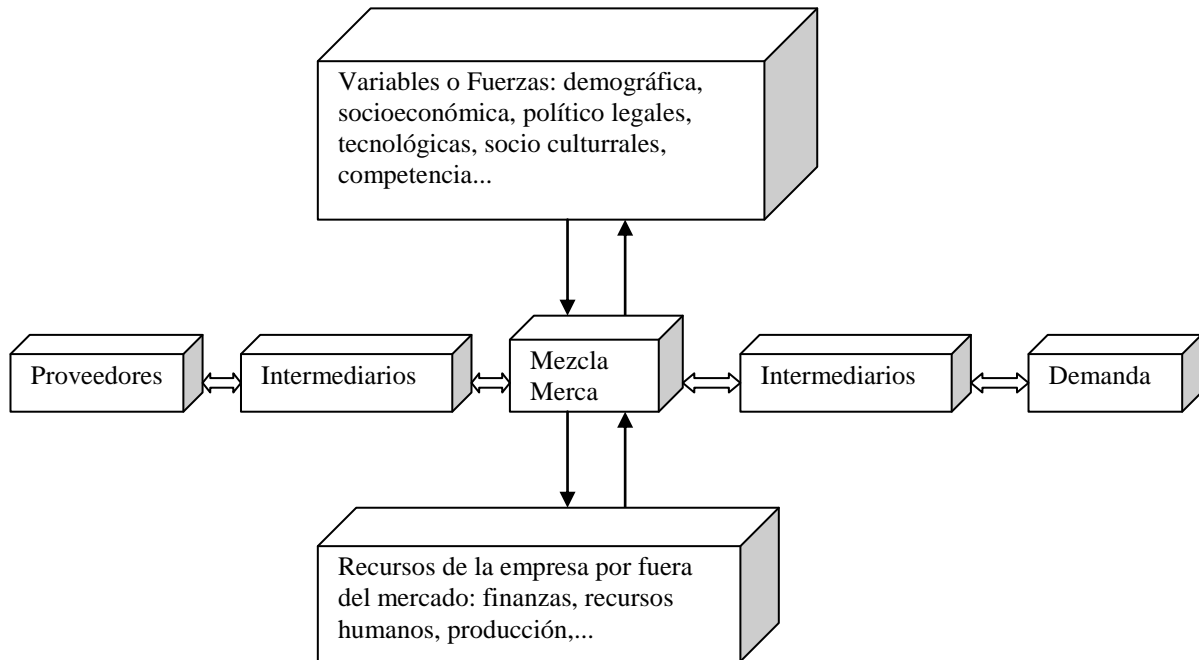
Variables o Fuerzas: demográfica, socioeconómica, político legales, tecnológicas, socio culturrales, competencia...

Proveedores

Intermediarios

Mezcla Merca

Intermediarios

Demanda

Recursos de la empresa por fuera del mercado: finanzas, recursos humanos, producción,...